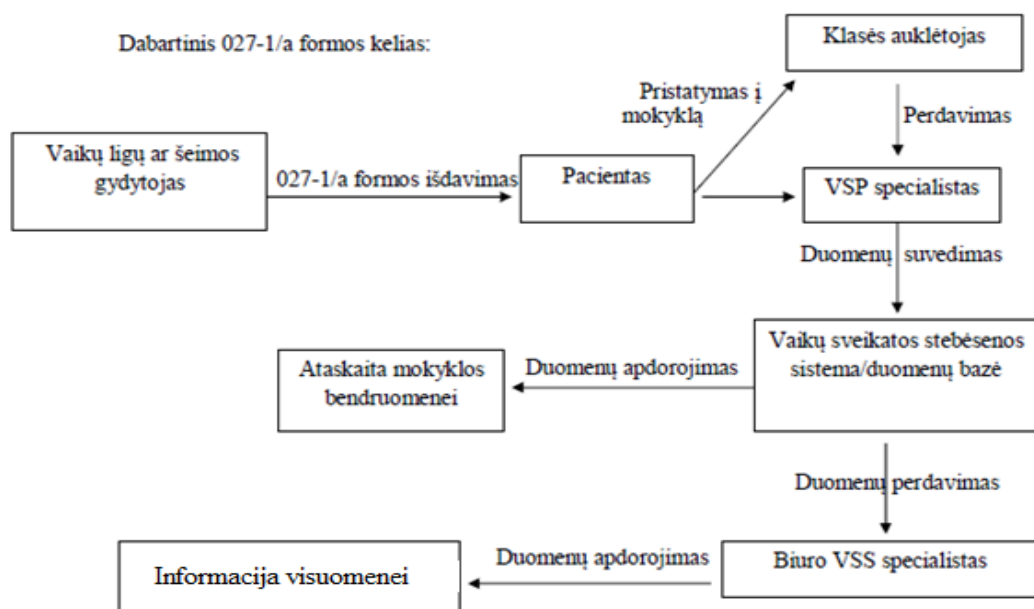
Dabartinis 027-1/a formos kelias:

Klasės auklėtojas

Pristatymas į mokyklą

Perdavimas

Vaikų ligų ar šeimos gydytojas

027-1/a formos išdavimas

Pacientas

VSP specialistas

Duomenų suvedimas

Vaikų sveikatos stebėsenos sistema/duomenų bazė

Duomenų apdorojimas

Ataskaita mokyklos bendruomenei

Duomenų perdavimas

Biuro VSS specialistas

Duomenų apdorojimas

Informacija visuomenei